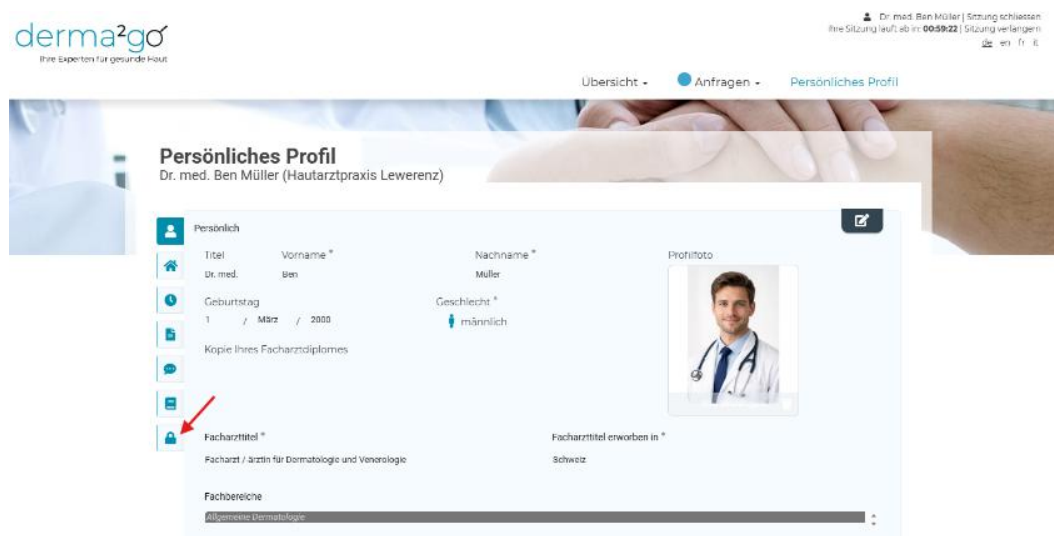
derma²go
Ihre Experten für gesunde Haut

Dr. med. Ben Müller | Sitzung schliessen
Ihre Sitzung läuft ab in: **00:59:22** | Sitzung verlängern
de en fr it

Übersicht ▾ Anfragen ▾ Persönliches Profil

Persönliches Profil
Dr. med. Ben Müller (Hautarztpraxis Lewerenz)

Persönlich

Titel
Dr. med.

Vorname *
Ben

Nachname *
Müller

Profilfoto

Geburtstag
1 / März / 2000

Geschlecht *
männlich

Kopie Ihres Facharztdiplomes

Facharzttitel *
Facharzt / Ärztin für Dermatologie und Venerologie

Facharzttitel erworben in *
Schweiz

Fachbereiche
Allgemeine Dermatologie